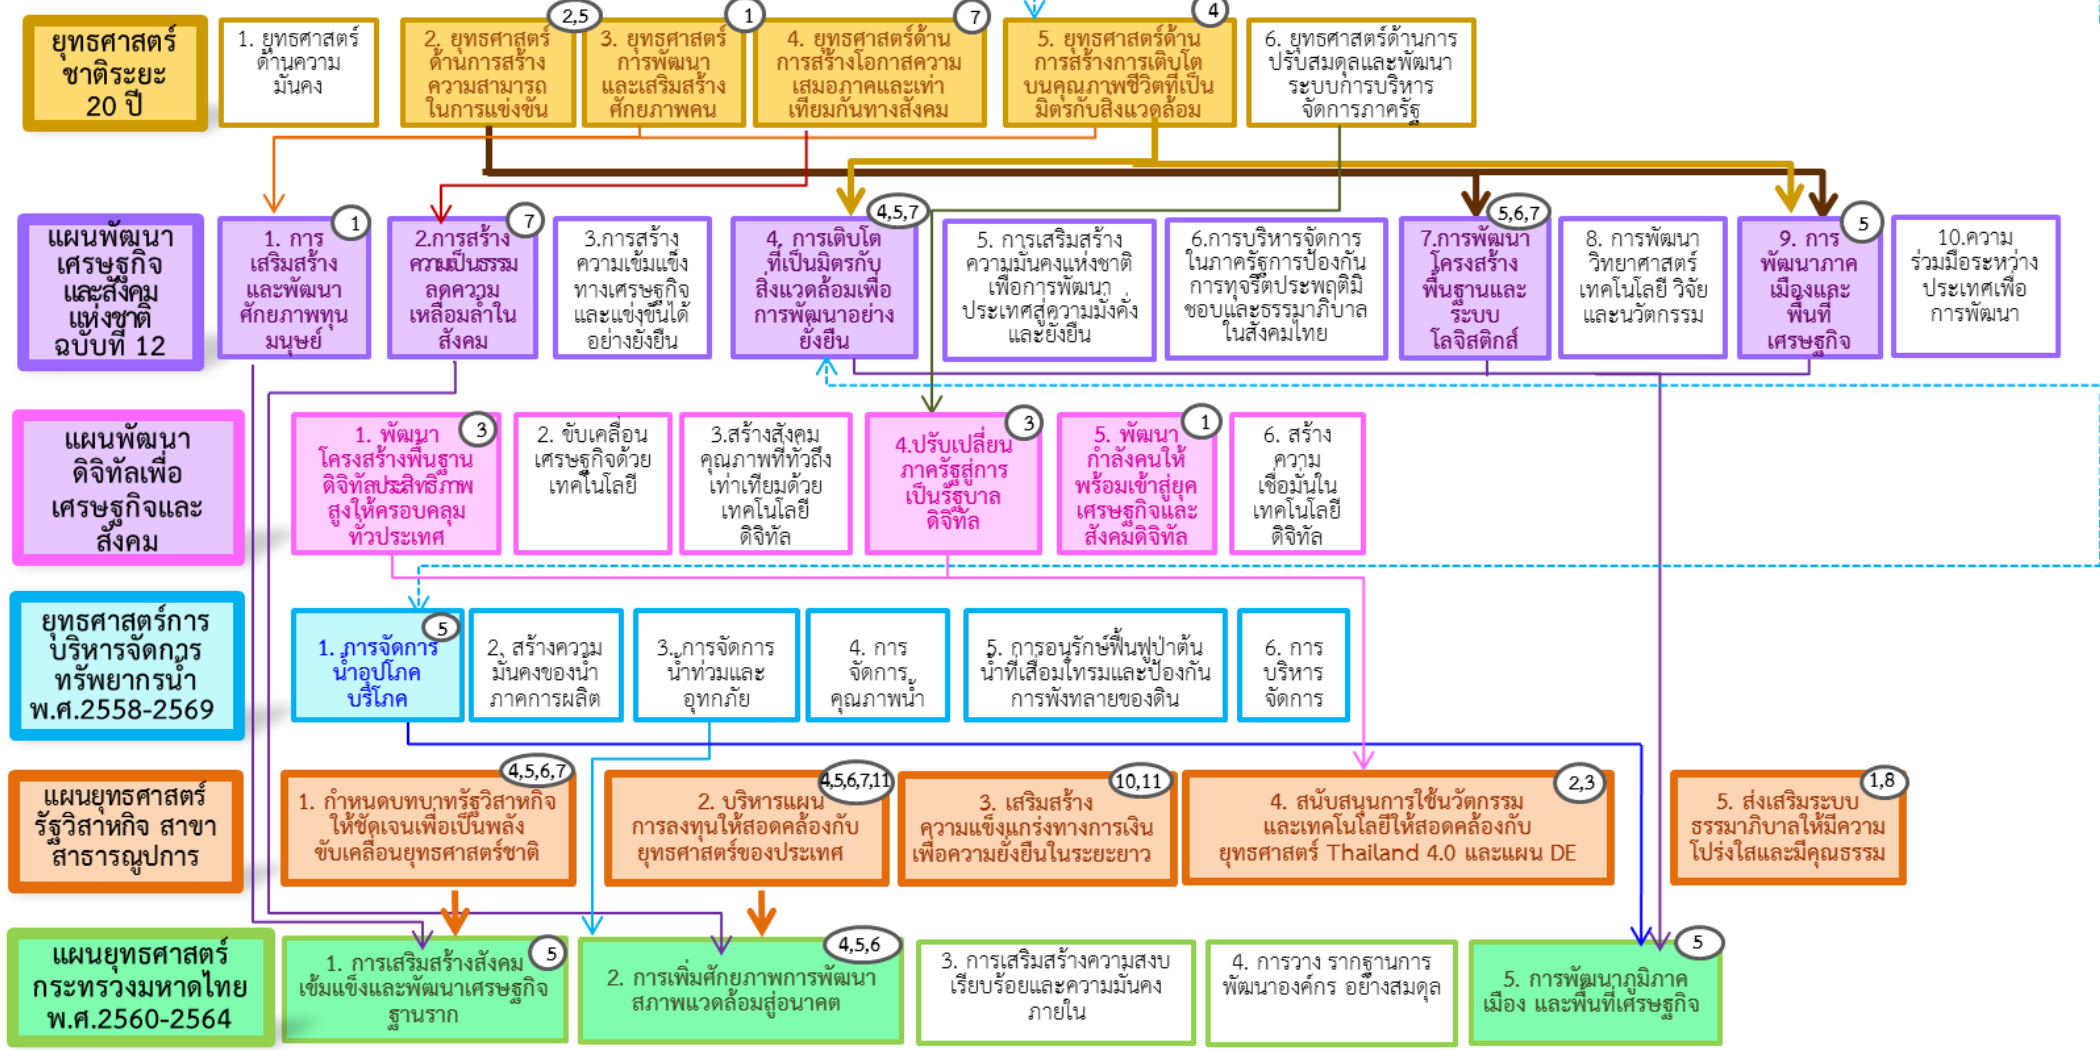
ยุทธศาสตร์ชาติระยะ 20 ปี

1. ยุทธศาสตร์ด้านความมั่นคง

2,5
2. ยุทธศาสตร์ด้านการสร้างความสามารถในการแข่งขัน

1
3. ยุทธศาสตร์การพัฒนาและเสริมสร้างศักยภาพคน

7
4. ยุทธศาสตร์ด้านการสร้างโอกาสความเสมอภาคและเท่าเทียมกันทางสังคม

4
5. ยุทธศาสตร์ด้านการสร้างการเติบโตบนคุณภาพชีวิตที่เป็นมิตรกับสิ่งแวดล้อม

6. ยุทธศาสตร์ด้านการปรับสมดุลและพัฒนาระบบการบริหารจัดการภาครัฐ

แผนพัฒนาเศรษฐกิจและสังคมแห่งชาติ ฉบับที่ 12

1
1. การเสริมสร้างและพัฒนาศักยภาพทุนมนุษย์

7
2.การสร้างความเป็นธรรม ลดความเหลื่อมล้ำในสังคม

3.การสร้างความเข้มแข็งทางเศรษฐกิจและแข่งขันได้อย่างยั่งยืน

4,5,7
4. การเติบโตที่เป็นมิตรกับสิ่งแวดล้อมเพื่อการพัฒนาอย่างยั่งยืน

5. การเสริมสร้างความมั่นคงแห่งชาติเพื่อการพัฒนาประเทศสู่ความมั่งคั่งและยั่งยืน

6.การบริหารจัดการในภาครัฐการป้องกันการทุจริตประพฤติมิชอบและธรรมาภิบาลในสังคมไทย

5,6,7
7.การพัฒนาโครงสร้างพื้นฐานและระบบโลจิสติกส์

8. การพัฒนาวิทยาศาสตร์ เทคโนโลยี วิจัย และนวัตกรรม

5
9. การพัฒนาภาคเมืองและพื้นที่เศรษฐกิจ

10.ความร่วมมือระหว่างประเทศเพื่อการพัฒนา

แผนพัฒนาดิจิทัลเพื่อเศรษฐกิจและสังคม

3
1. พัฒนาโครงสร้างพื้นฐานดิจิทัลประสิทธิภาพสูงให้ครอบคลุมทั่วประเทศ

2. ขับเคลื่อนเศรษฐกิจด้วยเทคโนโลยี

3.สร้างสังคมคุณภาพที่ทั่วถึงเท่าเทียมด้วยเทคโนโลยีดิจิทัล

3
4.ปรับเปลี่ยนภาครัฐสู่การเป็นรัฐบาลดิจิทัล

1
5. พัฒนากำลังคนให้พร้อมเข้าสู่ยุคเศรษฐกิจและสังคมดิจิทัล

6. สร้างความเชื่อมั่นในเทคโนโลยีดิจิทัล

ยุทธศาสตร์การบริหารจัดการทรัพยากรน้ำ พ.ศ.2558-2569

5
1. การจัดการน้ำอุปโภคบริโภค

2. สร้างความมั่นคงของน้ำภาคการผลิต

3. การจัดการน้ำท่วมและอุทกภัย

4. การจัดการคุณภาพน้ำ

5. การอนุรักษ์ฟื้นฟูป่าต้นน้ำที่เสื่อมโทรมและป้องกันการพังทลายของดิน

6. การบริหารจัดการ

แผนยุทธศาสตร์รัฐวิสาหกิจ สาขาสาธารณูปการ

4,5,6,7
1. กำหนดบทบาทรัฐวิสาหกิจให้ชัดเจนเพื่อเป็นพลังขับเคลื่อนยุทธศาสตร์ชาติ

4,5,6,7,11
2. บริหารแผนการลงทุนให้สอดคล้องกับยุทธศาสตร์ของประเทศ

10,11
3. เสริมสร้างความแข็งแกร่งทางการเงินเพื่อความยั่งยืนในระยะยาว

2,3
4. สนับสนุนการใช้นวัตกรรมและเทคโนโลยีให้สอดคล้องกับยุทธศาสตร์ Thailand 4.0 และแผน DE

1,8
5. ส่งเสริมระบบธรรมาภิบาลให้มีความโปร่งใสและมีคุณธรรม

แผนยุทธศาสตร์กระทรวงมหาดไทย พ.ศ.2560-2564

5
1. การเสริมสร้างสังคมเข้มแข็งและพัฒนาเศรษฐกิจฐานราก

4,5,6
2. การเพิ่มศักยภาพการพัฒนาสภาพแวดล้อมสู่อนาคต

3. การเสริมสร้างความสงบเรียบร้อยและความมั่นคงภายใน

4. การวางรากฐานการพัฒนาองค์กร อย่างสมดุล

5
5. การพัฒนาภูมิภาค เมือง และพื้นที่เศรษฐกิจ